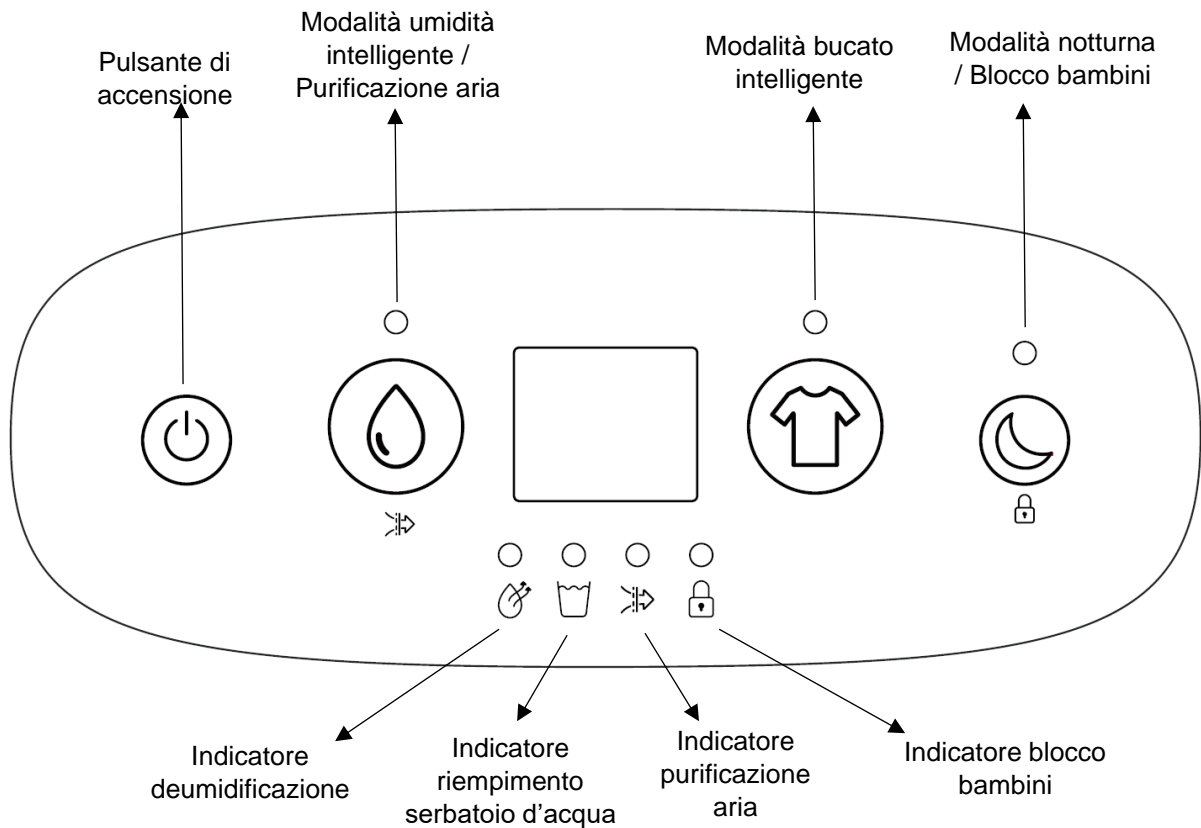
Pulsante di accensione

Modalità umidità intelligente / Purificazione aria

Modalità bucato intelligente

Modalità notturna / Blocco bambini

Indicatore deumidificazione

Indicatore riempimento serbatoio d'acqua

Indicatore purificazione aria

Indicatore blocco bambini